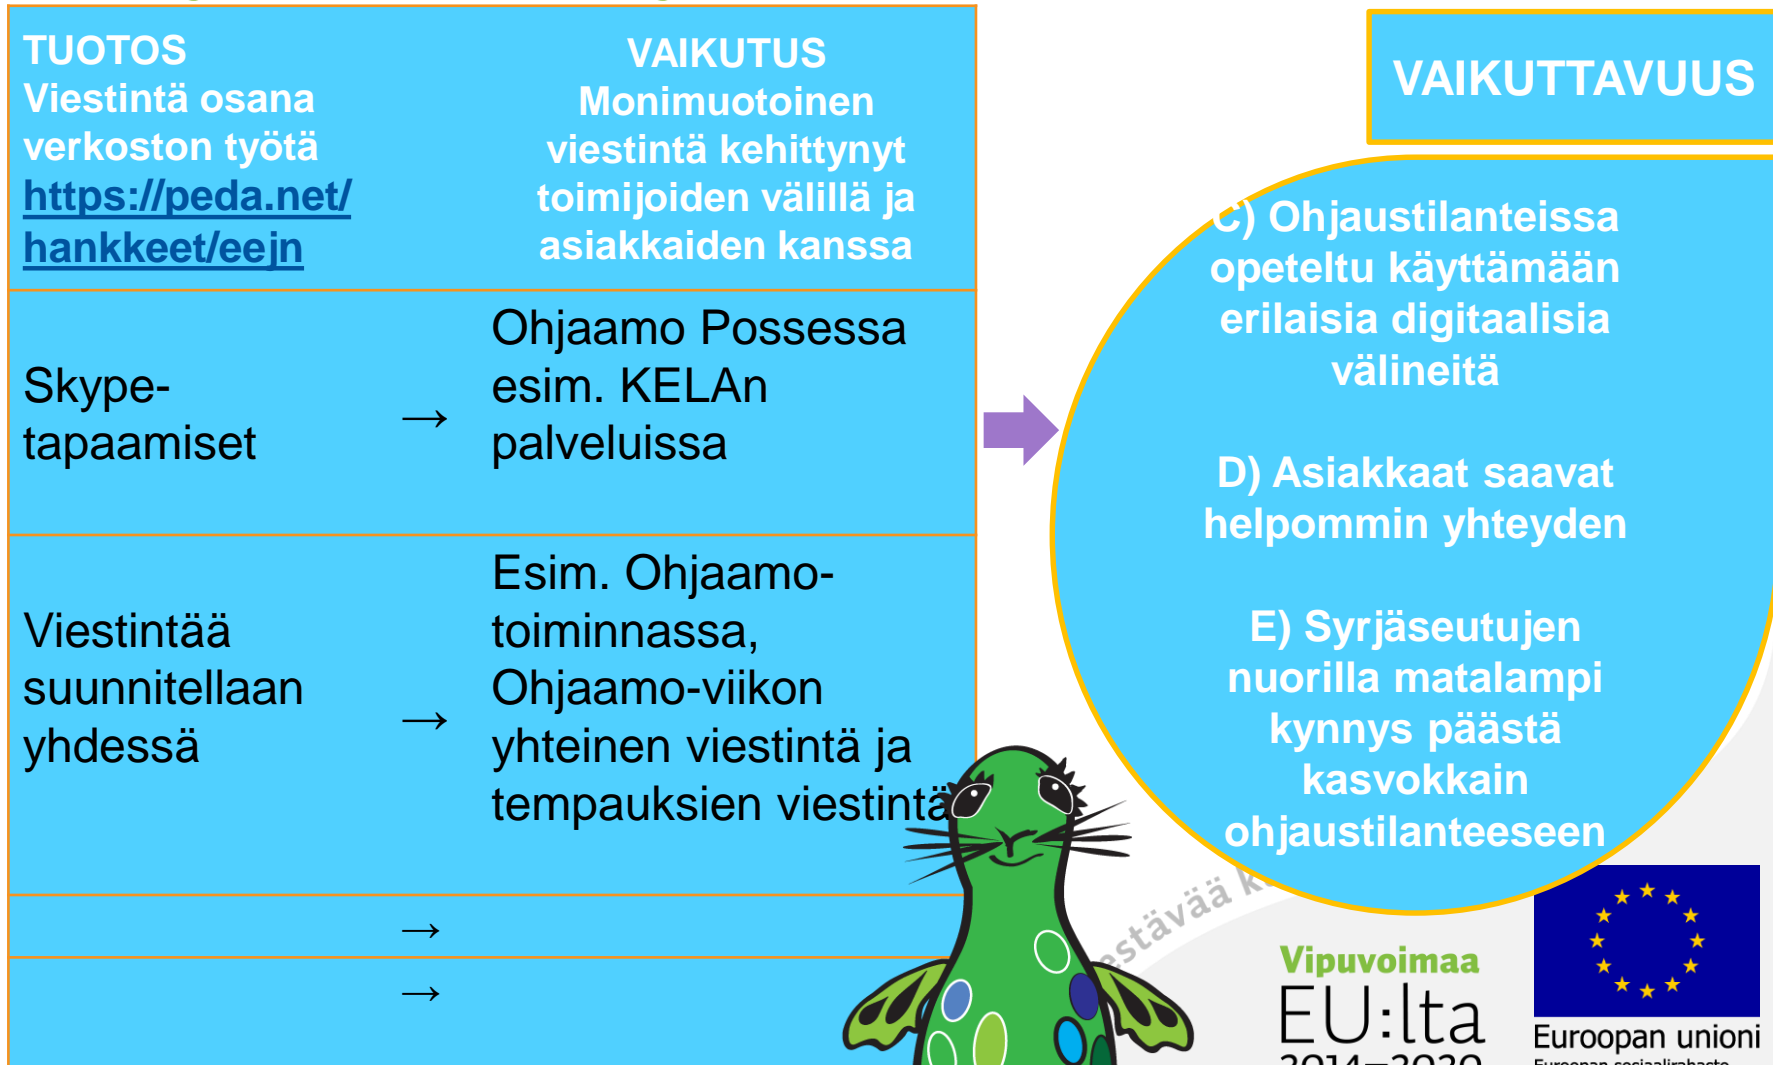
| TUOTOS Viestintä osana verkoston työtä https://peda.net/hankkeet/eejn | | VAIKUTUS Monimuotoinen viestintä kehittynyt toimijoiden välillä ja asiakkaiden kanssa |
|---|---|---|
| Skype-tapaamiset | → | Ohjaamo Possessa esim. KELAn palveluissa |
| Viestintää suunnitellaan yhdessä | → | Esim. Ohjaamo-toiminnassa, Ohjaamo-viikon yhteinen viestintä ja tempauksien viestintä |
| | → | |
| | → | |

VAIKUTTAVUUS

C) Ohjaustilanteissa opeteltu käyttämään erilaisia digitaalisia välineitä

D) Asiakkaat saavat helpommin yhteyden

E) Syrjäseutujen nuorilla matalampi kynnys päästä kasvokkain ohjaustilanteeseen

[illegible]estävää k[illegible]

Vipuvoimaa EU:lta 2014–2020

Euroopan unioni
Euroopan sosiaalirahasto